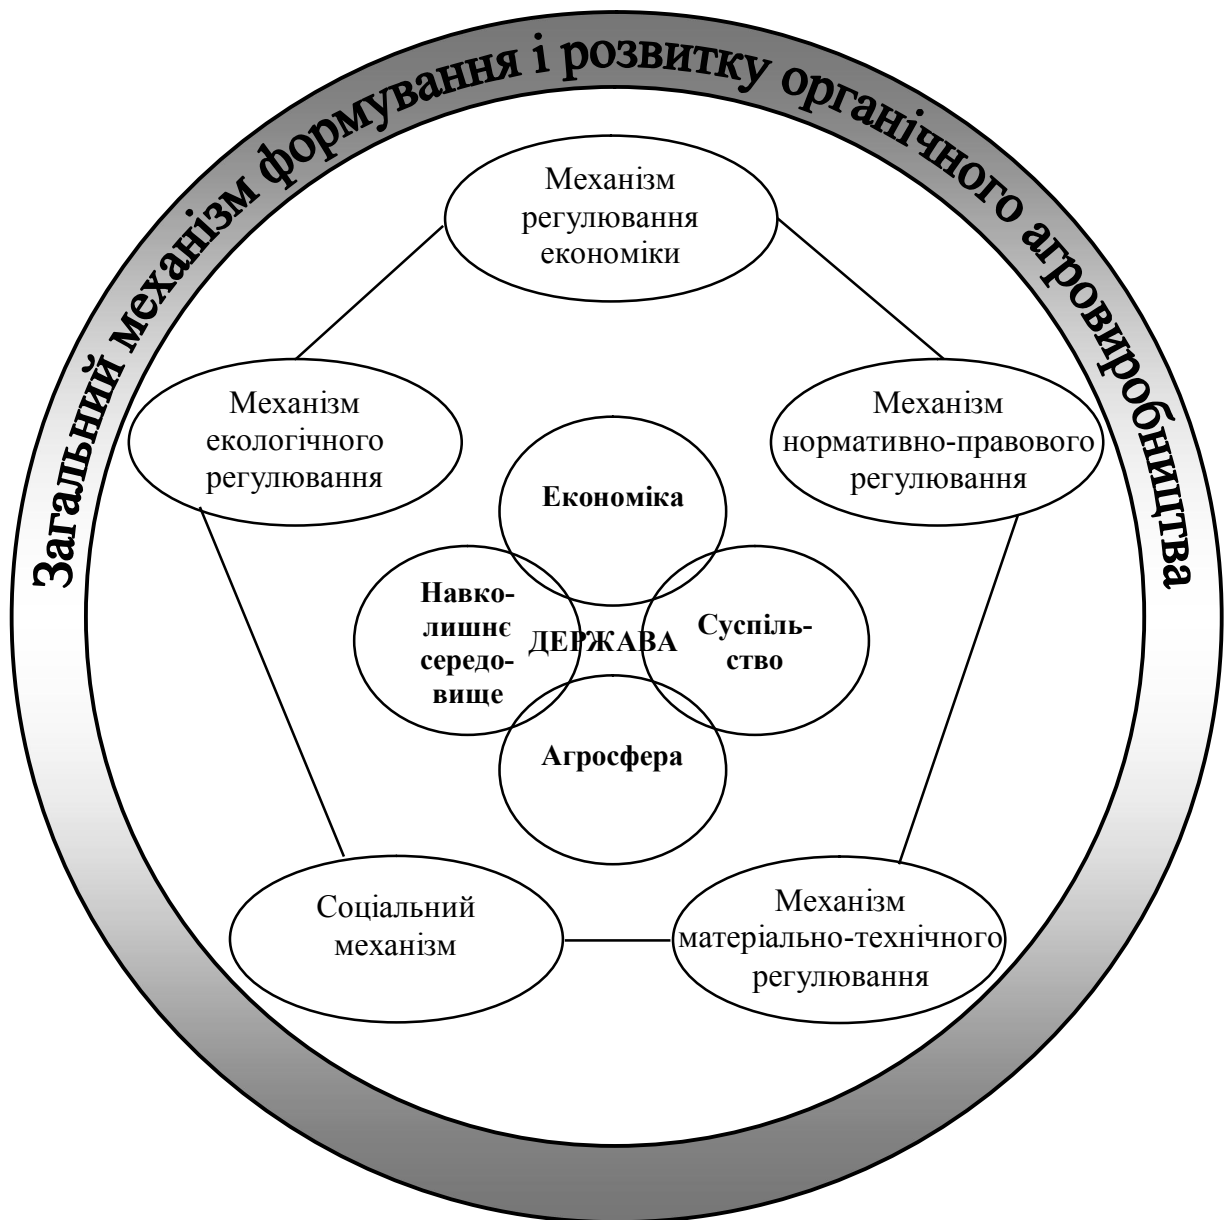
Загальний механізм формування і розвитку органічного агровиробництва

Механізм регулювання економіки

Механізм екологічного регулювання

Механізм нормативно-правового регулювання

Економіка

Навколишнє середовище

ДЕРЖАВА

Суспільство

Агросфера

Соціальний механізм

Механізм матеріально-технічного регулювання